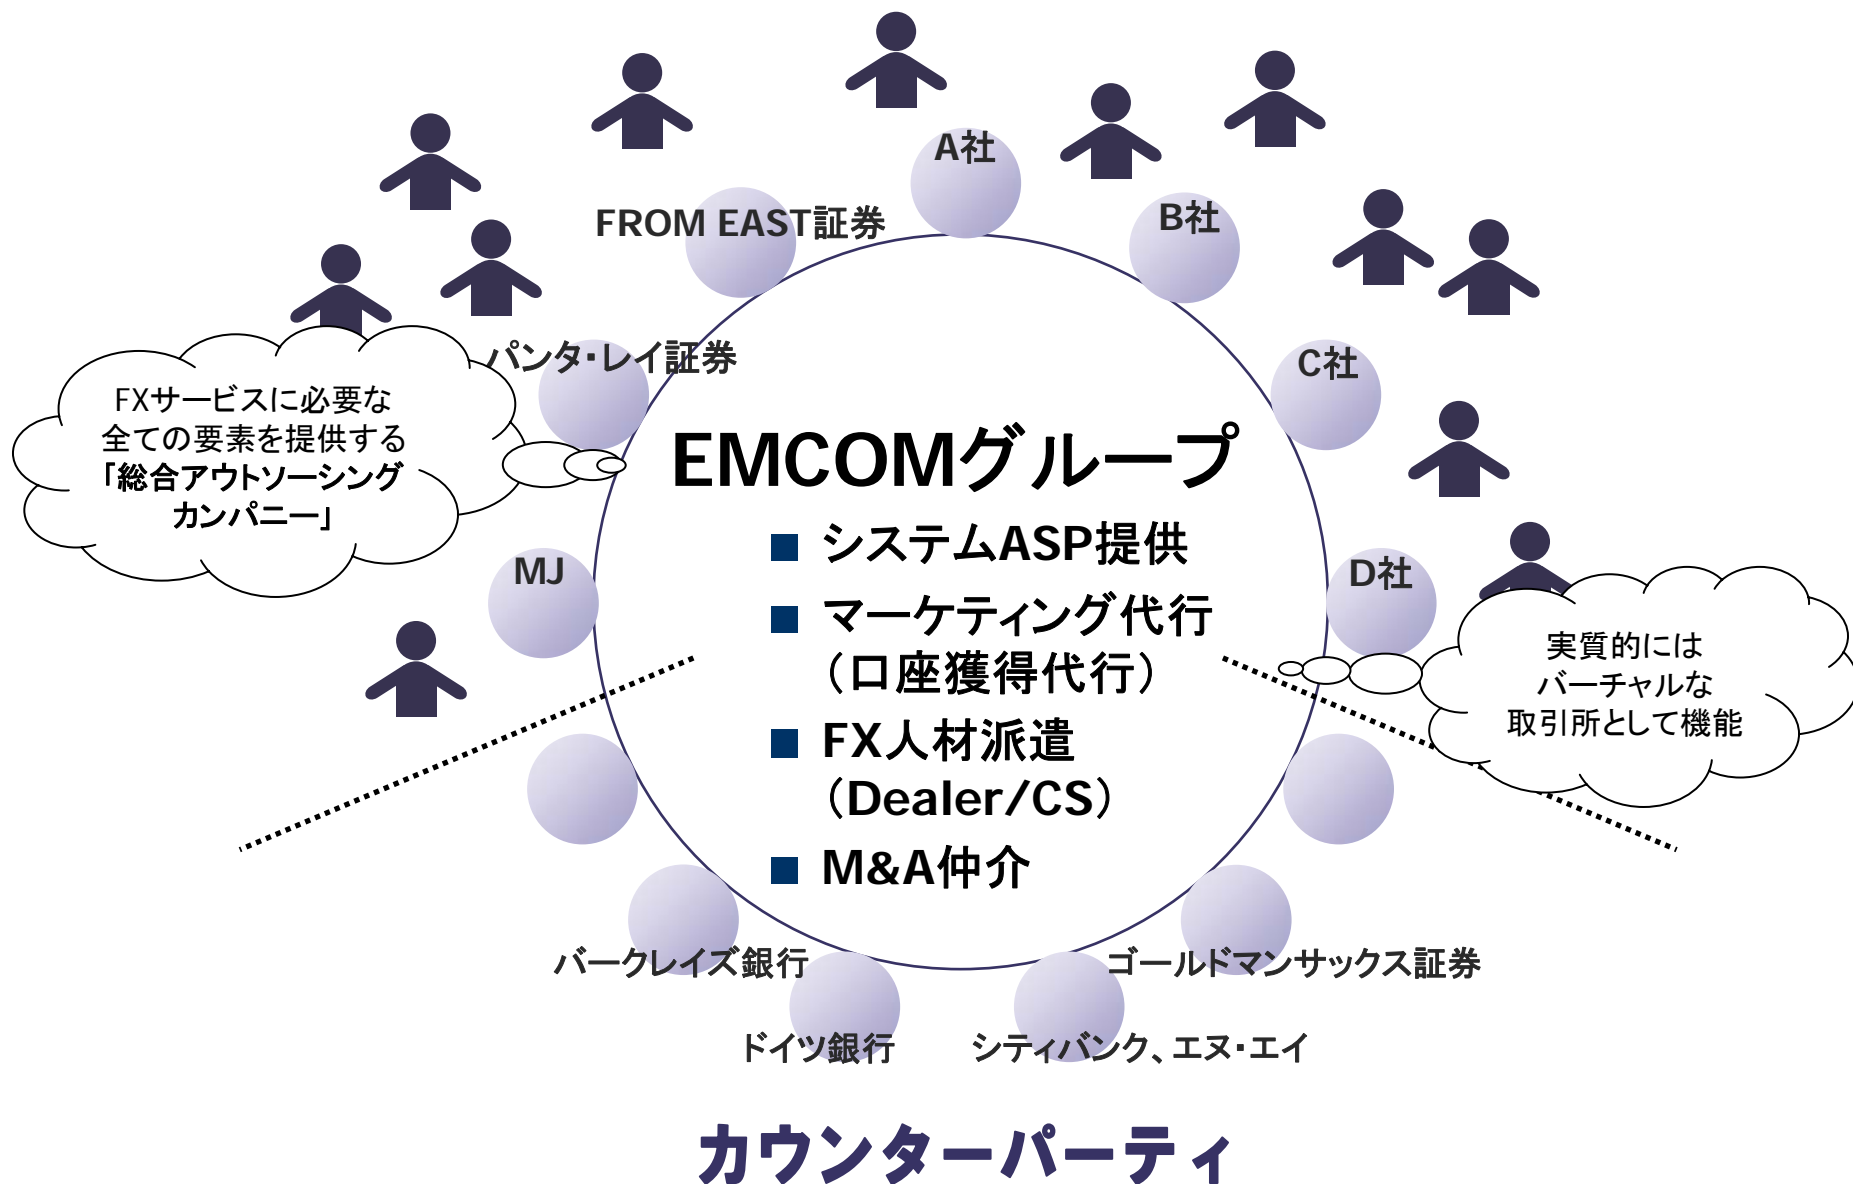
A社

B社

FROM EAST証券

C社

パンタ・レイ証券

FXサービスに必要な全ての要素を提供する「総合アウトソーシングカンパニー」

EMCOMグループ

■ システムASP提供

■ マーケティング代行（口座獲得代行）

■ FX人材派遣（Dealer/CS）

■ M&A仲介

MJ

D社

実質的にはバーチャルな取引所として機能

バークレイズ銀行

ゴールドマンサックス証券

ドイツ銀行

シティバンク、エヌ・エイ

カウンターパーティ